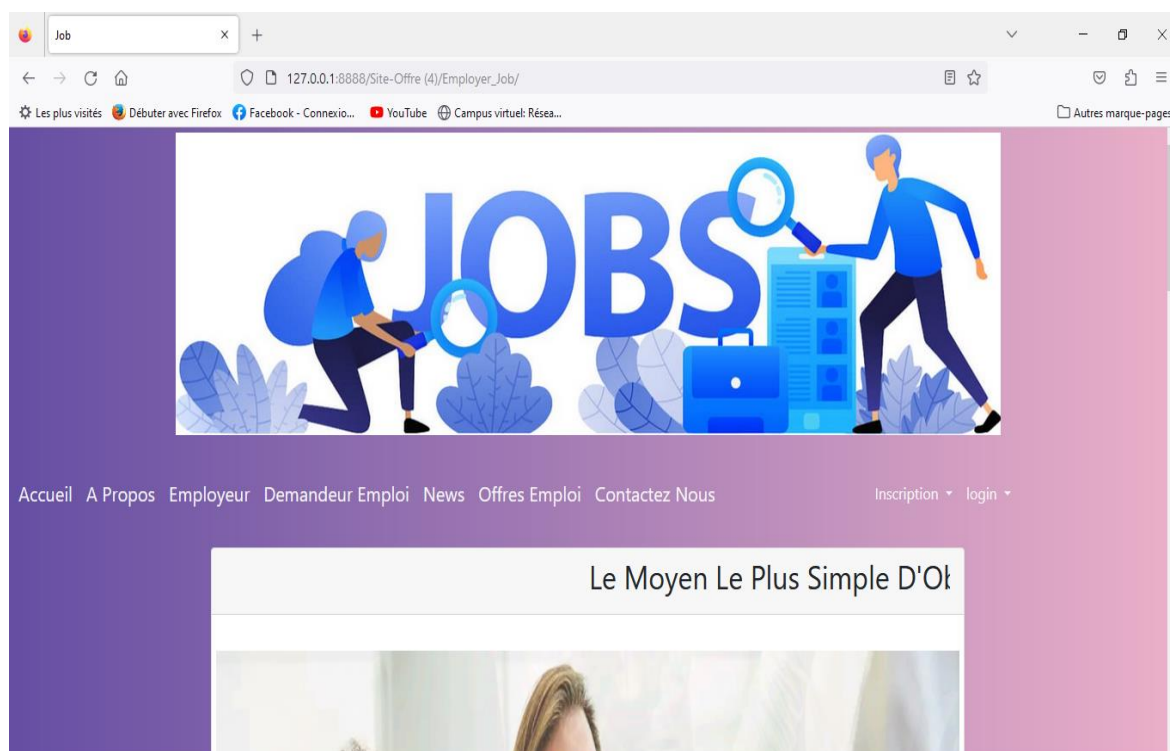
Job

127.0.0.1:8888/Site-Offre (4)/Employer_Job/

Les plus visités Débuter avec Firefox Facebook - Connexio... YouTube Campus virtuel: Résea...

Autres marque-pages

JOBS

Accueil A Propos Employeur Demandeur Emploi News Offres Emploi Contactez Nous

Inscription login

Le Moyen Le Plus Simple D'Ol